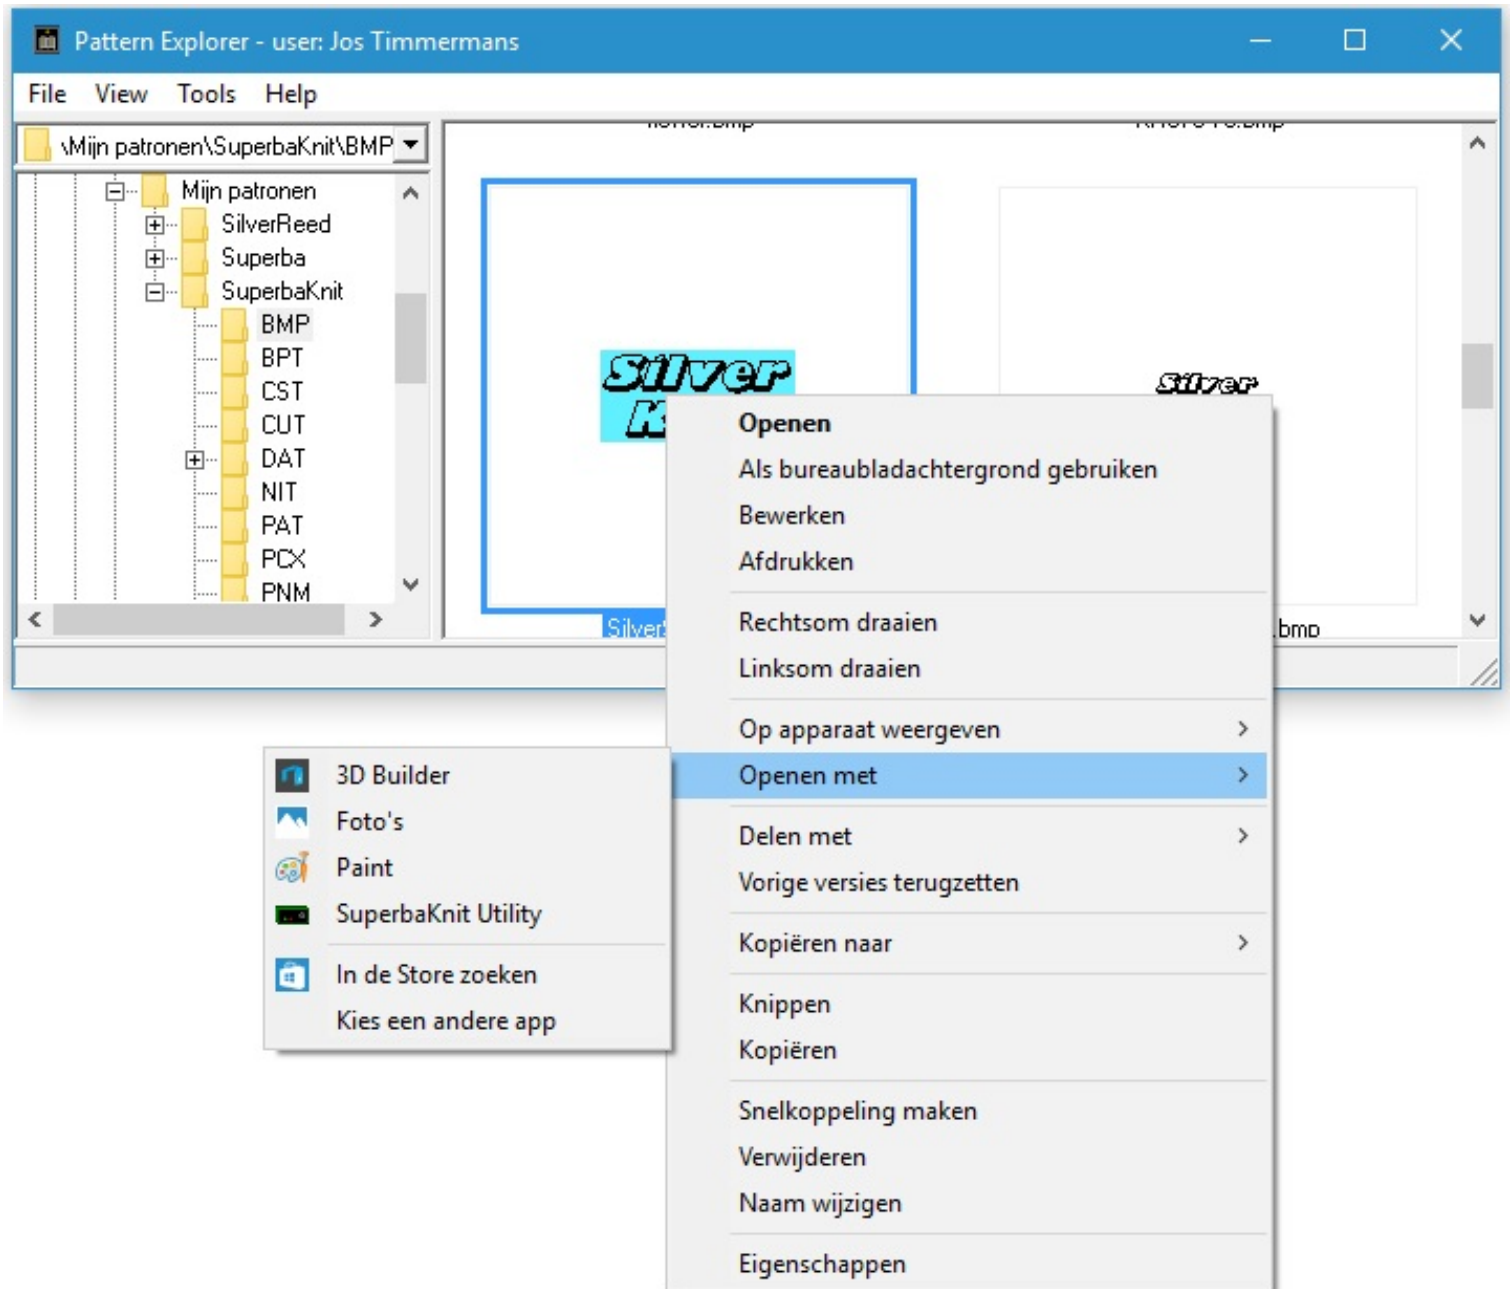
Pattern Explorer - user: Jos Timmermans

File View Tools Help

\Mijn patronen\SuperbaKnit\BMP

Mijn patronen
SilverReed
Superba
SuperbaKnit
BMP
BPT
CST
CUT
DAT
NIT
PAT
PCX
PNM

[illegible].bmp
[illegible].bmp

Silver
K

Silver

Silver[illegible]
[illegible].bmp

Openen
Als bureaubladachtergrond gebruiken
Bewerken
Afdrukken
Rechtsom draaien
Linksom draaien
Op apparaat weergeven
Openen met
Delen met
Vorige versies terugzetten
Kopiëren naar
Knippen
Kopiëren
Snelkoppeling maken
Verwijderen
Naam wijzigen
Eigenschappen

3D Builder
Foto's
Paint
SuperbaKnit Utility
In de Store zoeken
Kies een andere app